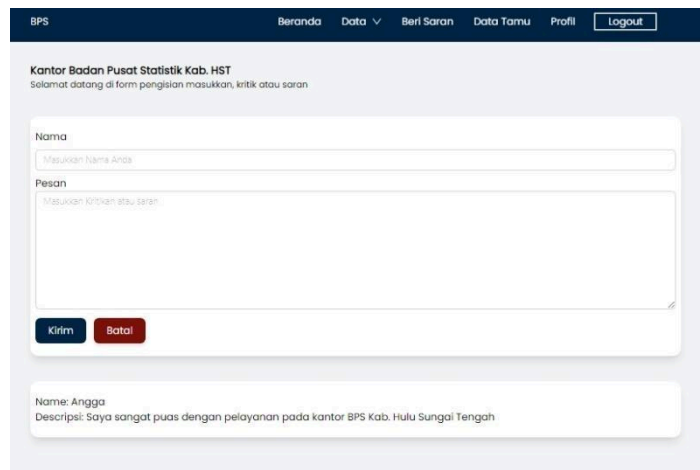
BPS

Beranda Data ∨ Beri Saran Data Tamu Profil Logout

Kantor Badan Pusat Statistik Kab. HST
Selamat datang di form pengisian masukkan, kritik atau saran

Nama

Masukkan Nama Anda

Pesan

Masukkan Kritikan atau saran...

Kirim Batal

Name: Angga
Descripsi: Saya sangat puas dengan pelayanan pada kantor BPS Kab. Hulu Sungai Tengah